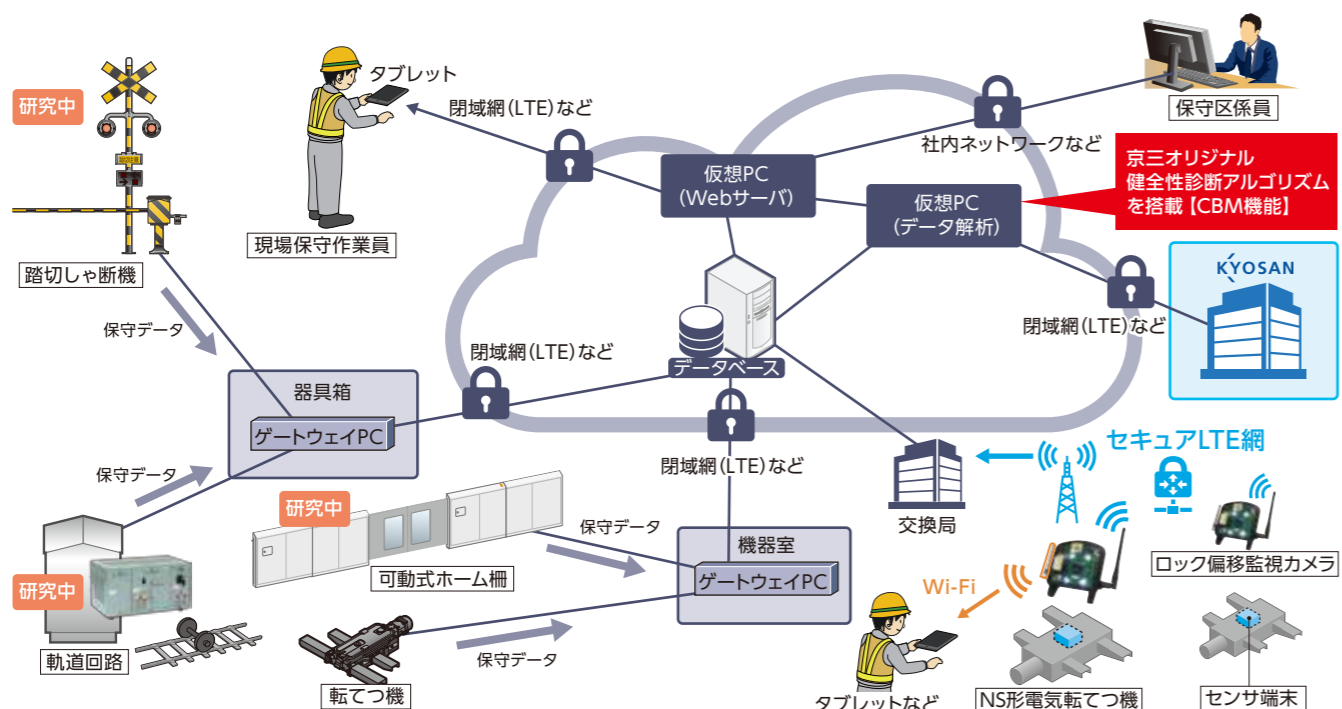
研究中

踏切しゃ断機

保守データ

タブレット

現場保守作業員

閉域網(LTE)など

仮想PC
(Webサーバ)

社内ネットワークなど

保守区係員

京三オリジナル
健全性診断アルゴリズム
を搭載【CBM機能】

仮想PC
(データ解析)

KYOSAN

閉域網(LTE)など

データベース

閉域網(LTE)など

器具箱

ゲートウェイPC

保守データ

研究中

閉域網(LTE)など

セキュアLTE網

交換局

研究中

保守データ

機器室

ゲートウェイPC

可動式ホーム柵

ロック偏移監視カメラ

Wi-Fi

軌道回路

保守データ

転てつ機

タブレットなど

NS形電気転てつ機

センサ端末